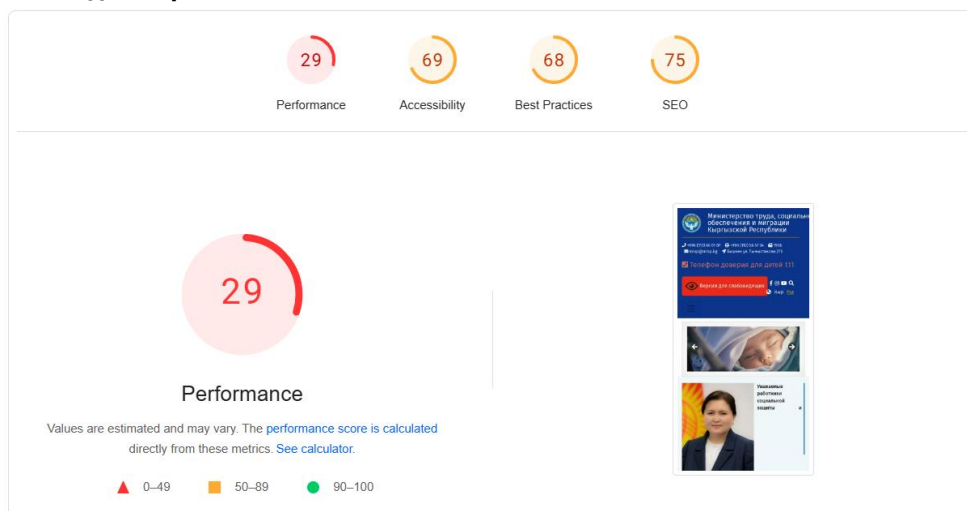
29
Performance

69
Accessibility

68
Best Practices

75
SEO

29

Performance

Values are estimated and may vary. The performance score is calculated directly from these metrics. See calculator.

0–49   50–89   90–100

Министерство труда, социальн обеспечения и миграции Кыргызской Республики

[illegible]

Телефон доверия для детей 111

Версия для слабовидящих

Уважаемые работники социальной защиты